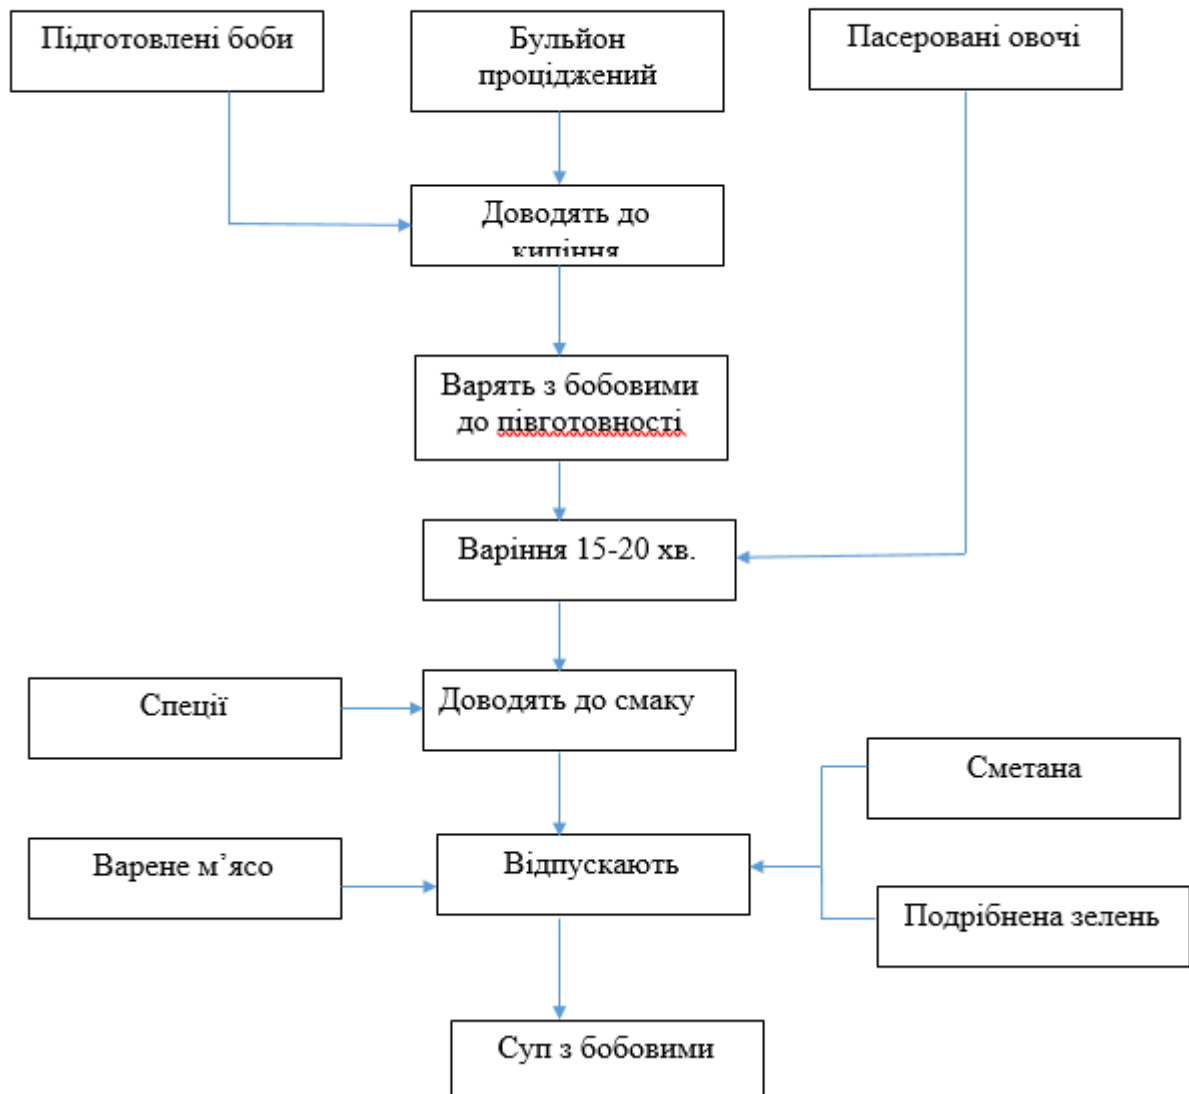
Підготовлені боби

Бульйон проціджений

Пасеровані овочі

Доводять до кипіння

Варять з бобовими до півготовності

Варіння 15-20 хв.

Спеції

Доводять до смаку

Сметана

Варене м’ясо

Відпускають

Подрібнена зелень

Суп з бобовими